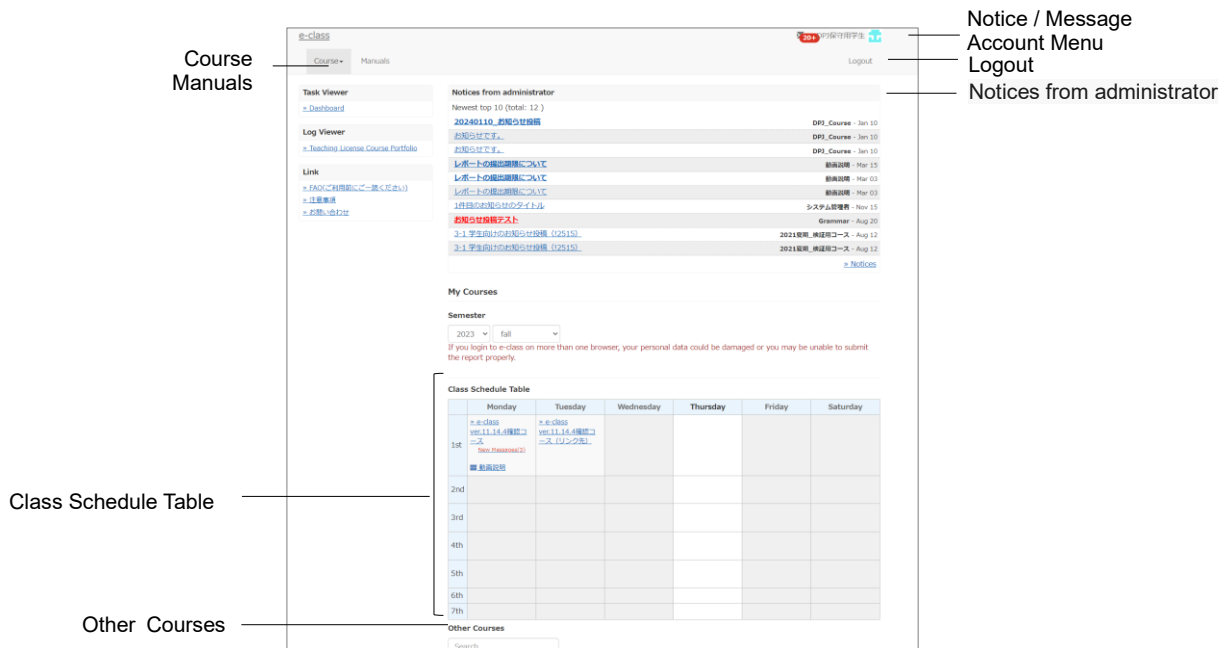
e-class

20+ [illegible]の保守用学生

Notice / Message
Account Menu
Logout
Notices from administrator

Course
Manuals

Course▾ Manuals Logout

Task Viewer
» Dashboard

Log Viewer
» Teaching License Course Portfolio

Link
» FAQ(ご利用前にご一読ください)
» 注意事項
» お問い合わせ

Notices from administrator

Newest top 10 (total: 12 )

| | |
|---|---|
| 20240110_お知らせ投稿 | DPJ_Course - Jan 10 |
| お知らせです。 | DPJ_Course - Jan 10 |
| お知らせです。 | DPJ_Course - Jan 10 |
| レポートの提出期限について | 動画説明 - Mar 15 |
| レポートの提出期限について | 動画説明 - Mar 03 |
| レポートの提出期限について | 動画説明 - Mar 03 |
| 1件目のお知らせのタイトル | システム管理者 - Nov 15 |
| お知らせ投稿テスト | Grammar - Aug 20 |
| 3-1 学生向けのお知らせ投稿（!2515） | 2021夏期_検証用コース - Aug 12 |
| 3-1 学生向けのお知らせ投稿（!2515） | 2021夏期_検証用コース - Aug 12 |

» Notices

My Courses

Semester

2023 fall

If you login to e-class on more than one browser, your personal data could be damaged or you may be unable to submit the report properly.

Class Schedule Table

| | Monday | Tuesday | Wednesday | Thursday | Friday | Saturday |
|---|---|---|---|---|---|---|
| 1st | » e-class ver.11.14.4確認コース New Messages(3) ▦ 動画説明 | » e-class ver.11.14.4確認コース（リンク先） | | | | |
| 2nd | | | | | | |
| 3rd | | | | | | |
| 4th | | | | | | |
| 5th | | | | | | |
| 6th | | | | | | |
| 7th | | | | | | |

Class Schedule Table

Other Courses

Other Courses

Search